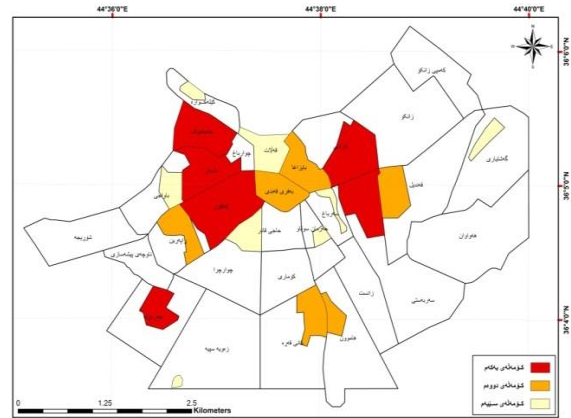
44°36'0"E
44°38'0"E
44°40'0"E
36°36'0"N
36°34'0"N
36°32'0"N
N
S
E
W
کانیی زناکۆ
زناکۆ
گەشتیاری
قەندیل
ئیسکان
ئەندەسۆرانی
مامەیاره
قەڵات
چوارباخ
باوزاغا
بەکرەجۆ
بەختیاری
ئیبراهیم
بەکری قەرەنی
سەرچنار
ئۆرۆزبە
نۆرەی پیشمەرگە
حاجی قادر
کانی سیراو
هەوار
چوارچرا
کوماری
زانست
سەرەشەقام
عەموران
زەرگەتە
زەوینە سپیه
کانی قەرە
ئاشتی
کۆمەڵەی یەکەم
کۆمەڵەی دووەم
کۆمەڵەی سێیەم
0
1.25
2.5
5
Kilometers